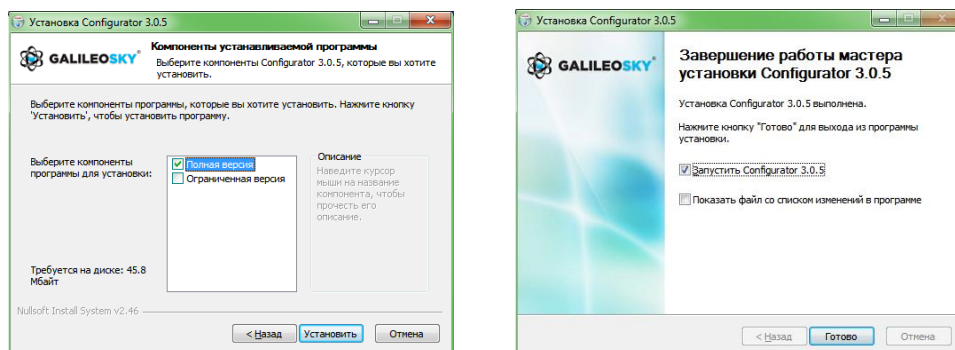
Установка Configurator 3.0.5

GALILEOSKY

Компоненты устанавливаемой программы

Выберите компоненты Configurator 3.0.5, которые вы хотите установить.

Выберите компоненты программы, которые вы хотите установить. Нажмите кнопку 'Установить', чтобы установить программу.

Выберите компоненты программы для установки:

Полная версия

Ограниченная версия

Описание

Наведите курсор мыши на название компонента, чтобы прочесть его описание.

Требуется на диске: 45.8 Мбайт

Nullsoft Install System v2.46

< Назад

Установить

Отмена

Установка Configurator 3.0.5

GALILEOSKY

Завершение работы мастера установки Configurator 3.0.5

Установка Configurator 3.0.5 выполнена.

Нажмите кнопку "Готово" для выхода из программы установки.

Запустить Configurator 3.0.5

Показать файл со списком изменений в программе

< Назад

Готово

Отмена